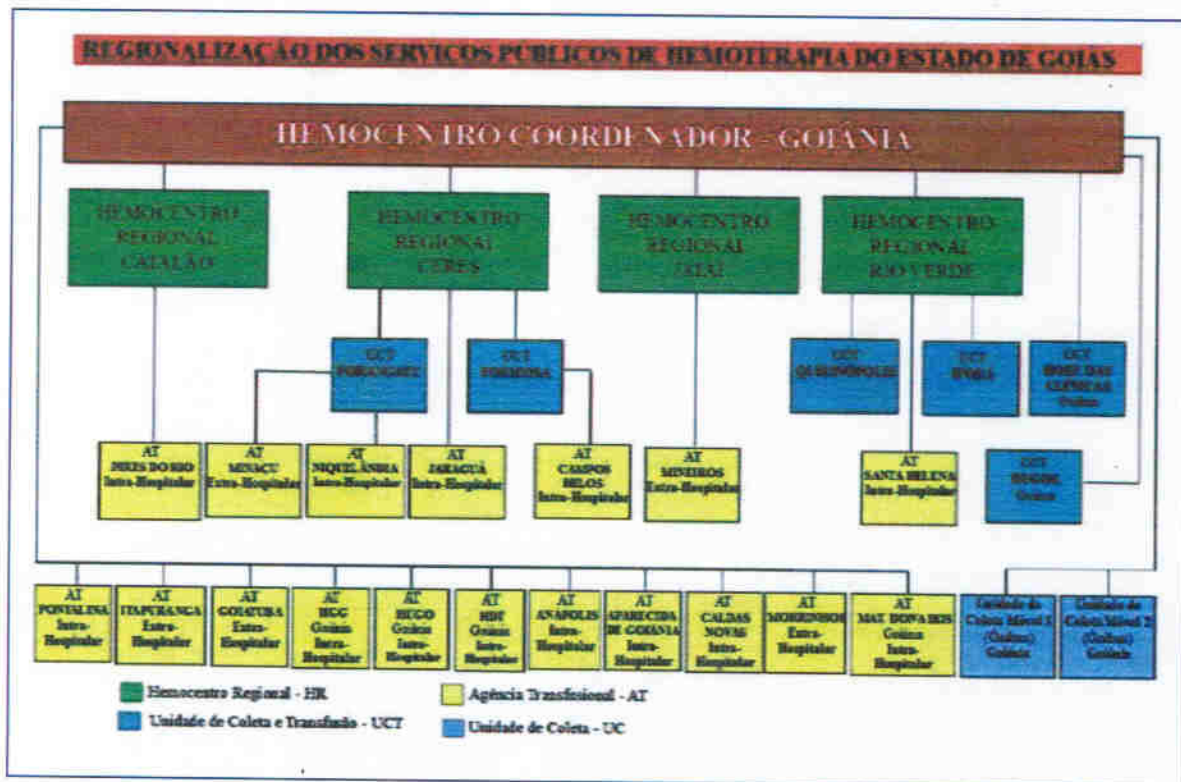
REGIONALIZAÇÃO DOS SERVIÇOS PÚBLICOS DE HEMOTERAPIA DO ESTADO DE GOIÁS

HEMOCENTRO COORDENADOR - GOIÂNIA

HEMOCENTRO REGIONAL CATALÃO

HEMOCENTRO REGIONAL CERES

HEMOCENTRO REGIONAL JATAÍ

HEMOCENTRO REGIONAL RIO VERDE

UCT PORANGATU

UCT FORMOSA

UCT QUIRINÓPOLIS

UCT IPORÁ

UCT HOSP. DAS CLÍNICAS Goiânia

UCT HUGOL Goiânia

AT PIRES DO RIO Intra-Hospitalar

AT MINAÇU Extra-Hospitalar

AT NIQUELÂNDIA Intra-Hospitalar

AT JARAGUÁ Intra-Hospitalar

AT CAMPOS BELOS Intra-Hospitalar

AT MINEIROS Extra-Hospitalar

AT SANTA HELENA Intra-Hospitalar

AT PONTALINA Intra-Hospitalar

AT ITAPURANGA Extra-Hospitalar

AT GOIATUBA Extra-Hospitalar

AT HGG Goiânia Intra-Hospitalar

AT HUGO Goiânia Intra-Hospitalar

AT HDT Goiânia Intra-Hospitalar

AT ANÁPOLIS Intra-Hospitalar

AT APARECIDA DE GOIÂNIA Intra-Hospitalar

AT CALDAS NOVAS Intra-Hospitalar

AT MORRINHOS Extra-Hospitalar

AT MAT. DONA IRIS Goiânia Intra-Hospitalar

Unidade de Coleta Móvel 1 (Ônibus) Goiânia

Unidade de Coleta Móvel 2 (Ônibus) Goiânia

Hemocentro Regional - HR

Agência Transfusional - AT

Unidade de Coleta e Transfusão - UCT

Unidade de Coleta - UC